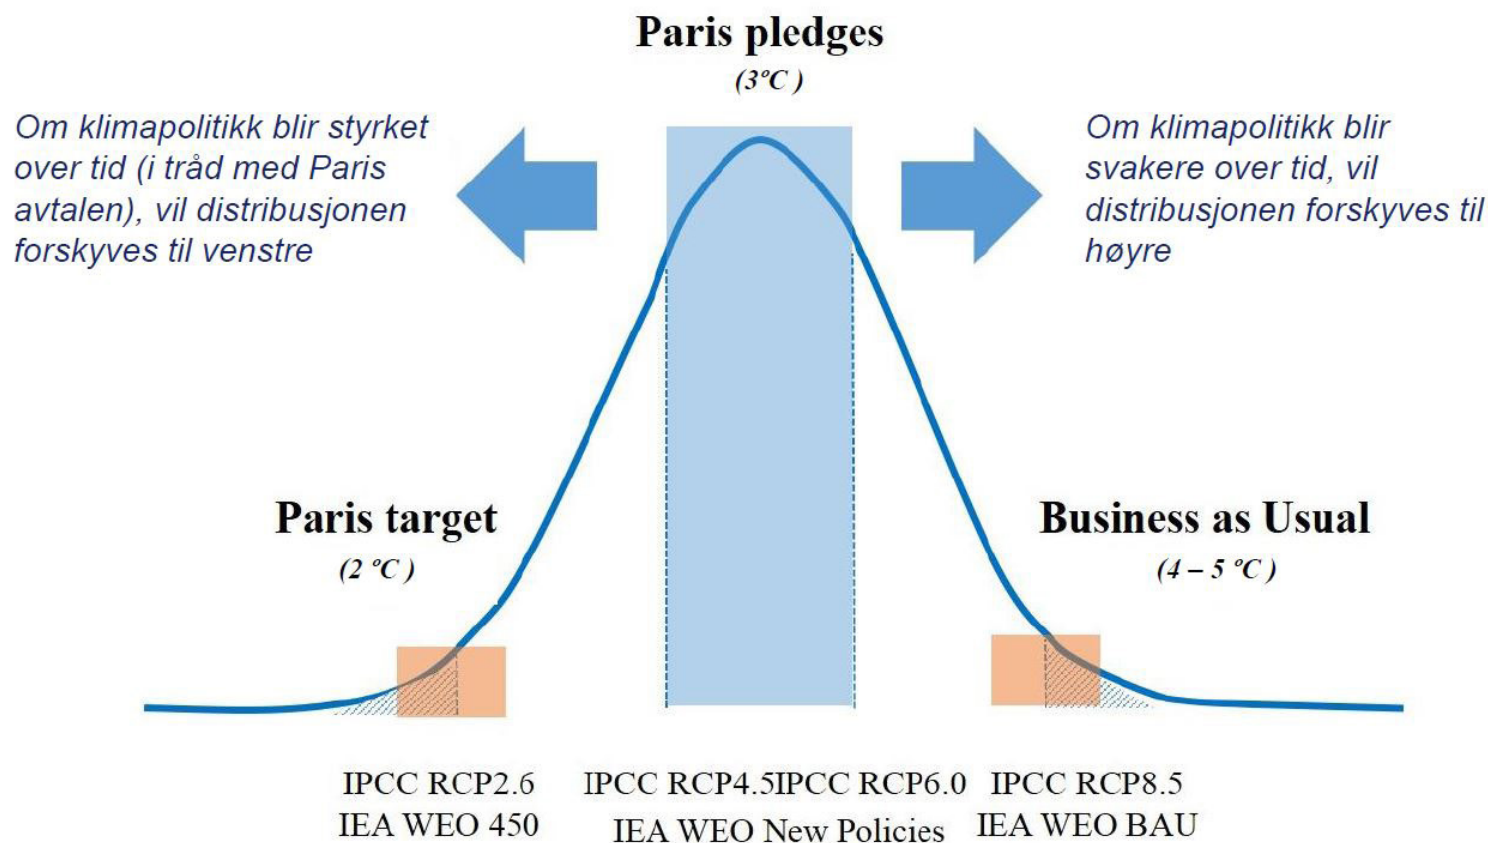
Paris pledges
(3°C )

Om klimapolitikk blir styrket over tid (i tråd med Paris avtalen), vil distribusjonen forskyves til venstre

Om klimapolitikk blir svakere over tid, vil distribusjonen forskyves til høyre

Paris target
(2 °C )

Business as Usual
(4 – 5 °C )

IPCC RCP2.6
IEA WEO 450

IPCC RCP4.5IPCC RCP6.0
IEA WEO New Policies

IPCC RCP8.5
IEA WEO BAU